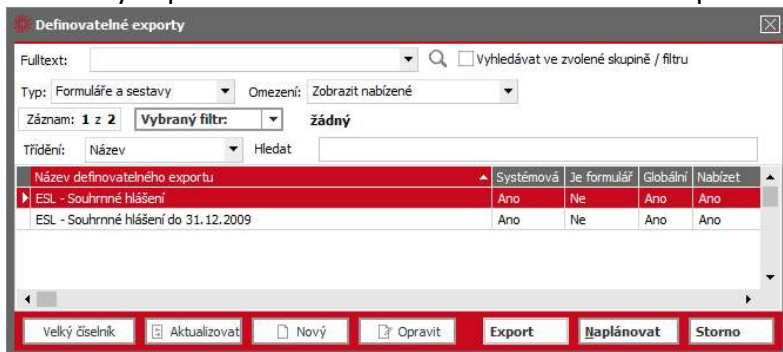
Definovatelné exporty

Fulltext:

Vyhledávat ve zvolené skupině / filtru

Typ: Formuláře a sestavy

Omezení: Zobrazit nabízené

Záznam: 1 z 2

Vybraný filtr:

žádný

Třídění: Název

Hledat

| Název definovatelného exportu | Systémová | Je formulář | Globální | Nabízet |
|---|---|---|---|---|
| ESL - Souhrnné hlášení | Ano | Ne | Ano | Ano |
| ESL - Souhrnné hlášení do 31.12.2009 | Ano | Ne | Ano | Ano |

Velký číselník

Aktualizovat

Nový

Opravit

Export

Naplánovat

Storno